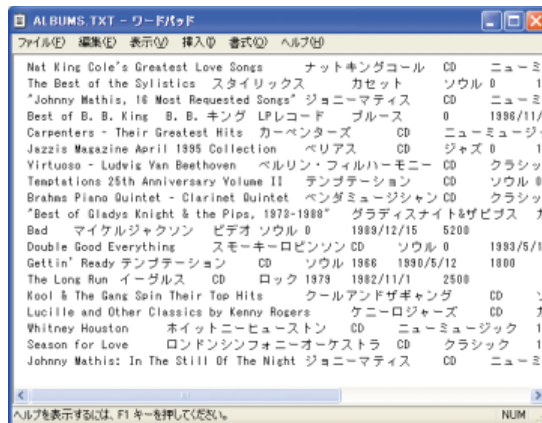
ALBUMS.TXT - ワードパッド

ファイル(F) 編集(E) 表示(V) 挿入(I) 書式(O) ヘルプ(H)

Nat King Cole's Greatest Love Songs ナットキングコール CD ニューミ
The Best of the Sylistics スタイリックス カセット ソウル 0 1
"Johnny Mathis, 16 Most Requested Songs" ジョニーマティス CD ニューミ
Best of B. B. King B. B. キング LPレコード ブルース 0 1996/11/
Carpenters - Their Greatest Hits カーペンターズ CD ニューミュージ
Jazzis Magazine April 1995 Collection ベリアス CD ジャズ 0 1
Virtuoso - Ludvig Van Beethoven ベルリン・フィルハーモニー CD クラシッ
Temptations 25th Anniversary Volume II テンプテーション CD ソウル 0
Brahms Piano Quintet - Clarinet Quintet ベンダミュージシャン CD クラシッ
"Best of Gladys Knight & the Pips, 1973-1988" グラディスナイト&ザピプス カ
Bad マイケルジャクソン ビデオ ソウル 0 1989/12/15 5200
Double Good Everything スモーキーロビンソン CD ソウル 0 1993/5/1
Gettin' Ready テンプテーション CD ソウル 1966 1990/5/12 1800
The Long Run イーグルス CD ロック 1979 1982/11/1 2500
Kool & The Gang Spin Their Top Hits クールアンドザギャング CD
Lucille and Other Classics by Kenny Rogers ケニーロジャーズ CD
Whitney Houston ホイットニーヒューストン CD ニューミュージック 1
Season for Love ロンドンシンフォニーオーケストラ CD クラシック 1
Johnny Mathis: In The Still Of The Night ジョニーマティス CD ニューミ

ヘルプを表示するには、F1 キーを押してください。 NUM